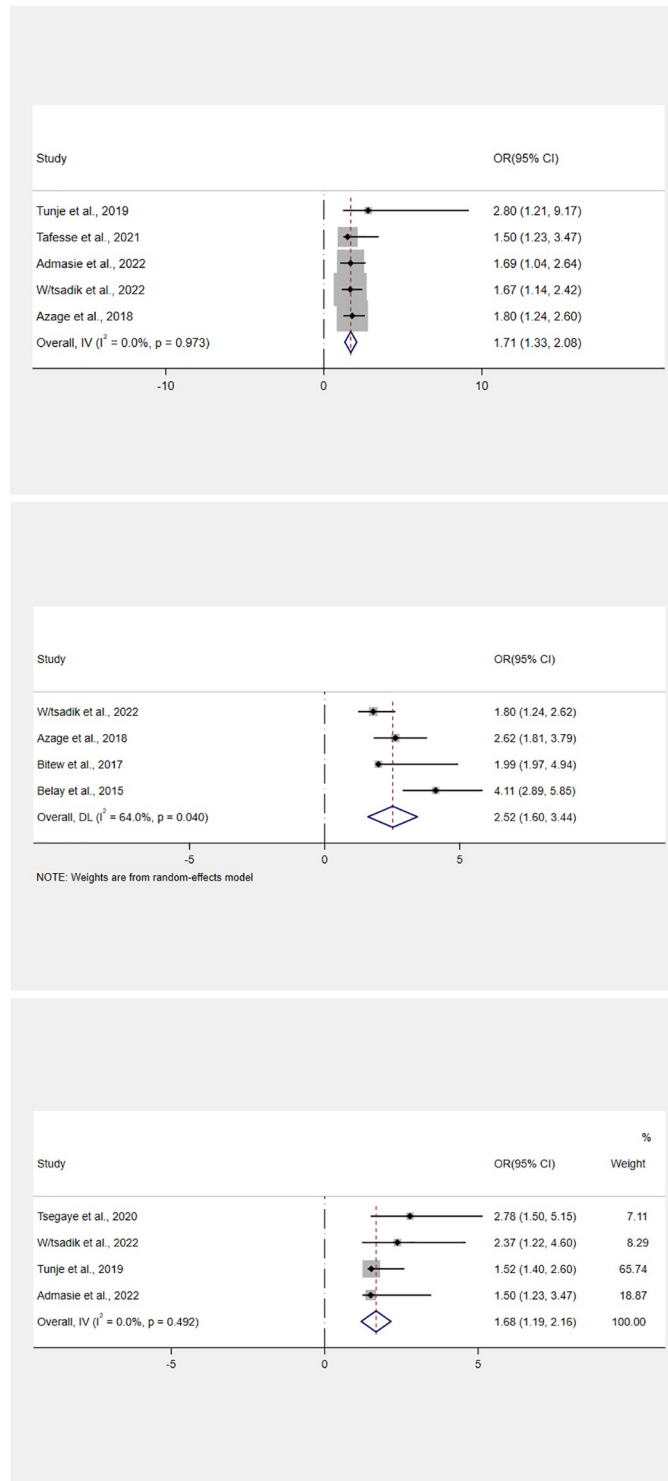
| Study | OR(95% CI) |
|---|---|
| Tunje et al., 2019 | 2.80 (1.21, 9.17) |
| Tafesse et al., 2021 | 1.50 (1.23, 3.47) |
| Admasie et al., 2022 | 1.69 (1.04, 2.64) |
| W/tsadik et al., 2022 | 1.67 (1.14, 2.42) |
| Azage et al., 2018 | 1.80 (1.24, 2.60) |
| Overall, IV ($I^2$ = 0.0%, p = 0.973) | 1.71 (1.33, 2.08) |

-10 0 10

| Study | OR(95% CI) |
|---|---|
| W/tsadik et al., 2022 | 1.80 (1.24, 2.62) |
| Azage et al., 2018 | 2.62 (1.81, 3.79) |
| Bitew et al., 2017 | 1.99 (1.97, 4.94) |
| Belay et al., 2015 | 4.11 (2.89, 5.85) |
| Overall, DL ($I^2$ = 64.0%, p = 0.040) | 2.52 (1.60, 3.44) |

-5 0 5

NOTE: Weights are from random-effects model

| Study | OR(95% CI) | % Weight |
|---|---|---|
| Tsegaye et al., 2020 | 2.78 (1.50, 5.15) | 7.11 |
| W/tsadik et al., 2022 | 2.37 (1.22, 4.60) | 8.29 |
| Tunje et al., 2019 | 1.52 (1.40, 2.60) | 65.74 |
| Admasie et al., 2022 | 1.50 (1.23, 3.47) | 18.87 |
| Overall, IV ($I^2$ = 0.0%, p = 0.492) | 1.68 (1.19, 2.16) | 100.00 |

-5 0 5